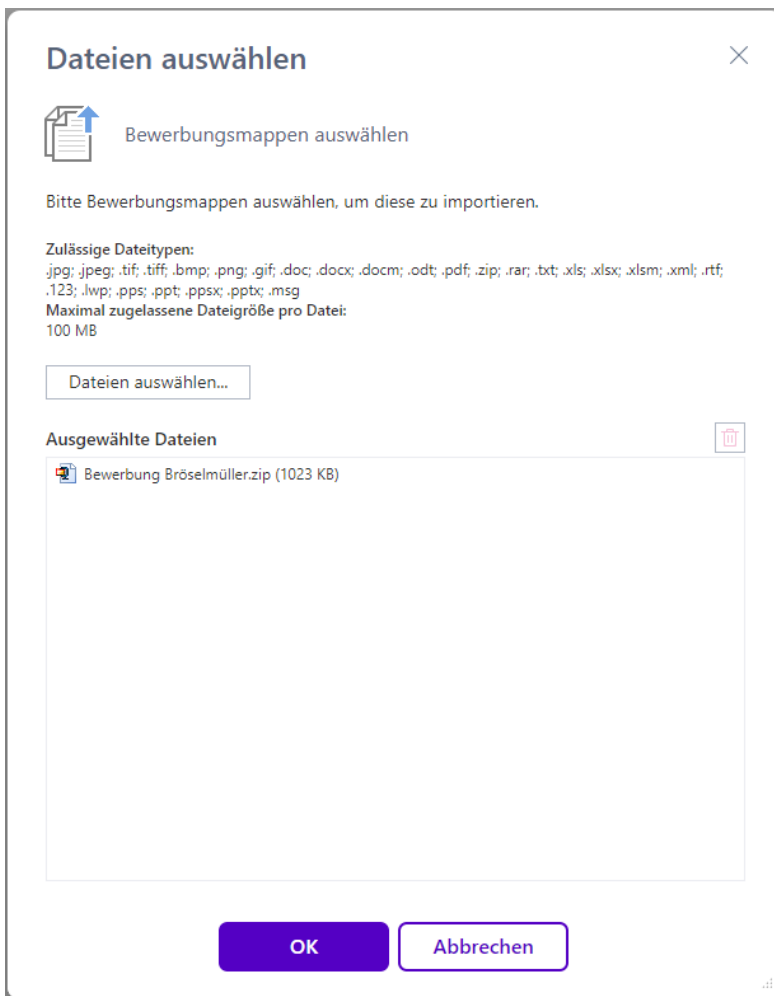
Dateien auswählen

×

Bewerbungsmappen auswählen

Bitte Bewerbungsmappen auswählen, um diese zu importieren.

Zulässige Dateitypen:
.jpg; .jpeg; .tif; .tiff; .bmp; .png; .gif; .doc; .docx; .docm; .odt; .pdf; .zip; .rar; .txt; .xls; .xlsx; .xlsm; .xml; .rtf; .123; .lwp; .pps; .ppt; .ppsx; .pptx; .msg
Maximal zugelassene Dateigröße pro Datei:
100 MB

Dateien auswählen...

Ausgewählte Dateien

Bewerbung Bröselmüller.zip (1023 KB)

OK

Abbrechen